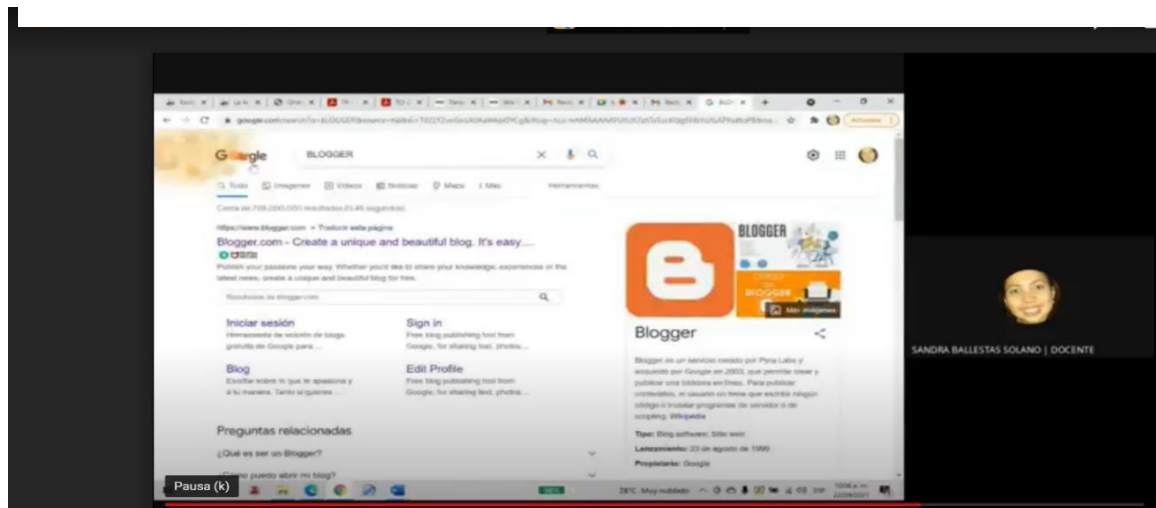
Google BLOGGER

Todo Imágenes Videos Noticias Maps Más Herramientas

Cerca de 706.000.000 resultados (0,45 segundos)

https://www.blogger.com › Traducir esta página

Blogger.com - Create a unique and beautiful blog. It's easy ...

Publish your passions your way. Whether you'd like to share your knowledge, experiences or the latest news, create a unique and beautiful blog for free.

Resultados de blogger.com

Iniciar sesión
Herramienta de edición de blogs gratuita de Google para ...

Sign in
Free blog publishing tool from Google, for sharing text, photos ...

Blog
Escribe sobre lo que te apasiona y a tu manera. Tanto si quieres ...

Edit Profile
Free blog publishing tool from Google, for sharing text, photos ...

Preguntas relacionadas

¿Qué es ser un Blogger?

¿Cómo puedo abrir mi blog?

BLOGGER

BLOGGER

Más imágenes

Blogger

Blogger es un servicio creado por Pyra Labs y adquirido por Google en 2003, que permite crear y publicar una bitácora en línea. Para publicar contenidos, el usuario no tiene que escribir ningún código o instalar programas de servidor o de scripting. Wikipedia

Tipo: Blog software; Sitio web

Lanzamiento: 23 de agosto de 1999

Propietario: Google

SANDRA BALLESTAS SOLANO | DOCENTE

Pausa (k)

28°C Muy nublado